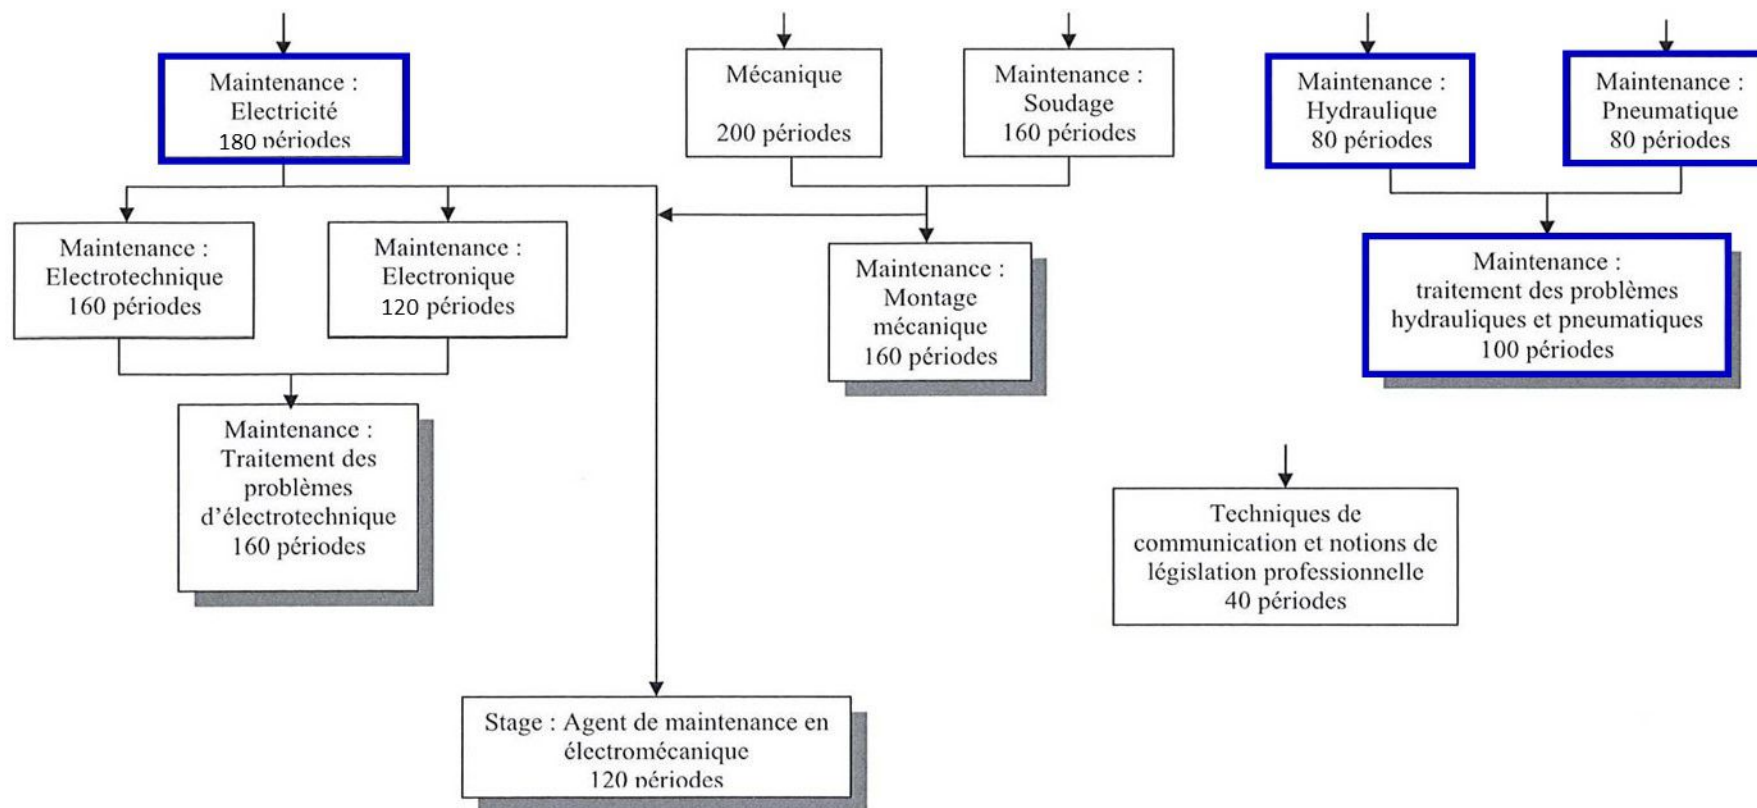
Maintenance : Electricité 180 périodes

Mécanique

200 périodes

Maintenance : Soudage 160 périodes

Maintenance : Hydraulique 80 périodes

Maintenance : Pneumatique 80 périodes

Maintenance : Electrotechnique 160 périodes

Maintenance : Electronique 120 périodes

Maintenance : Montage mécanique 160 périodes

Maintenance : traitement des problèmes hydrauliques et pneumatiques 100 périodes

Maintenance : Traitement des problèmes d'électrotechnique 160 périodes

Techniques de communication et notions de législation professionnelle 40 périodes

Stage : Agent de maintenance en électromécanique 120 périodes